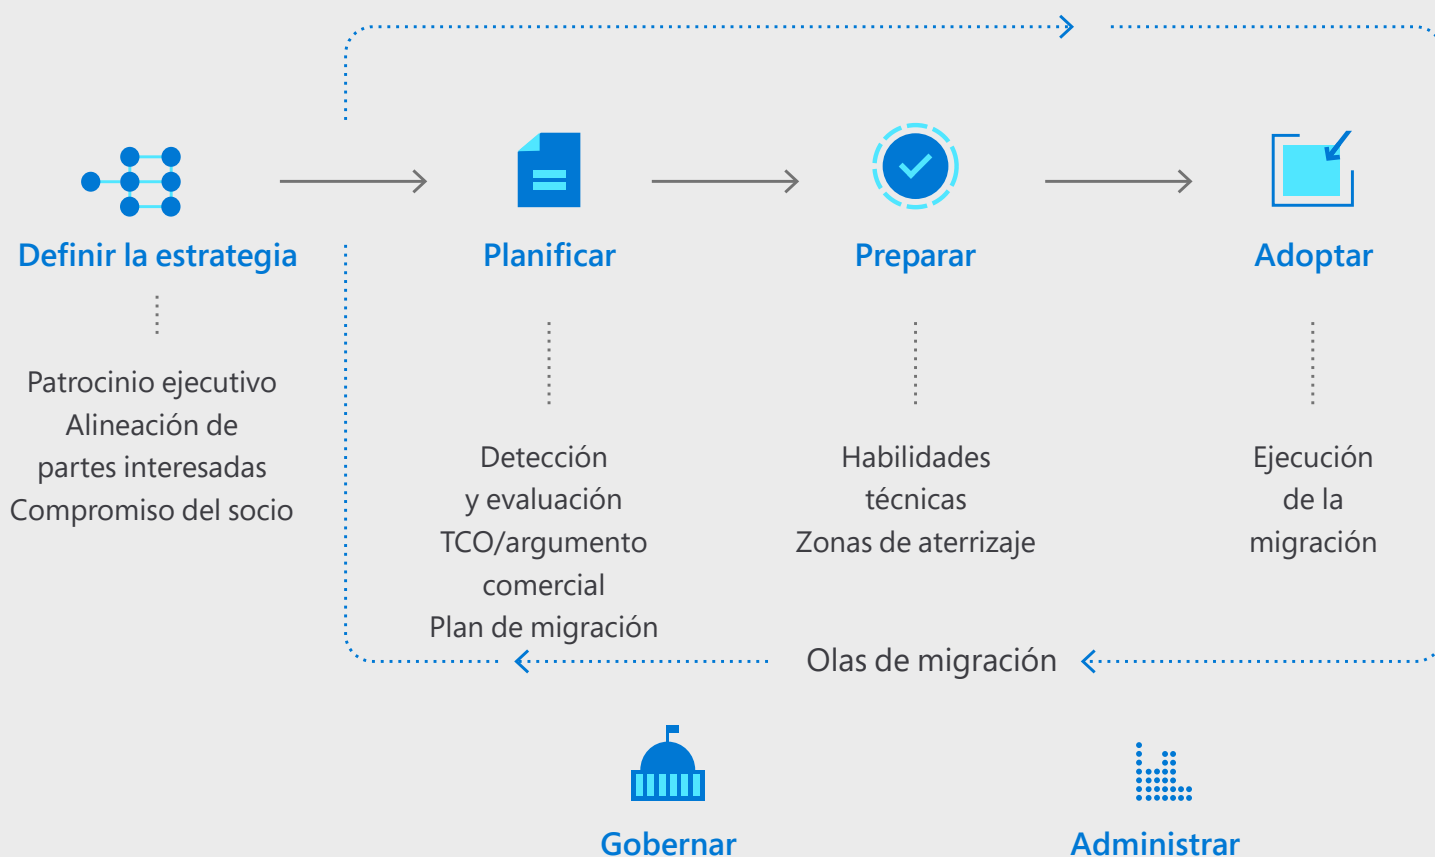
Definir la estrategia

Patrocinio ejecutivo
Alineación de partes interesadas
Compromiso del socio

Planificar

Detección y evaluación
TCO/argumento comercial
Plan de migración

Preparar

Habilidades técnicas
Zonas de aterrizaje

Adoptar

Ejecución de la migración

Olas de migración

Gobernar

Administrar